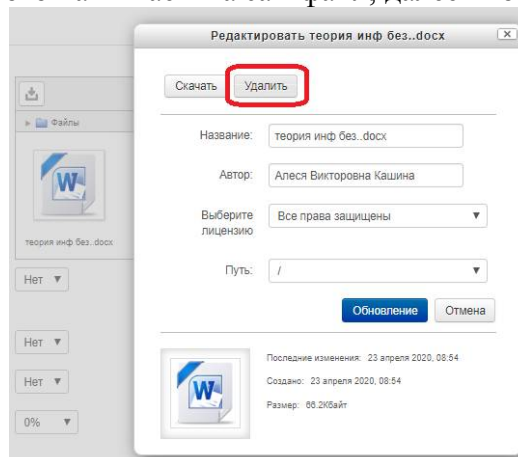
Редактировать теория инф без..docx

Скачать Удалить

Файлы

теория инф без..docx

Нет

Название: теория инф без..docx

Автор: Алеся Викторовна Кашина

Выберите лицензию Все права защищены

Путь: /

Обновление Отмена

Нет

Нет

0%

Последние изменения: 23 апреля 2020, 08:54

Создано: 23 апреля 2020, 08:54

Размер: 66.2Кбайт